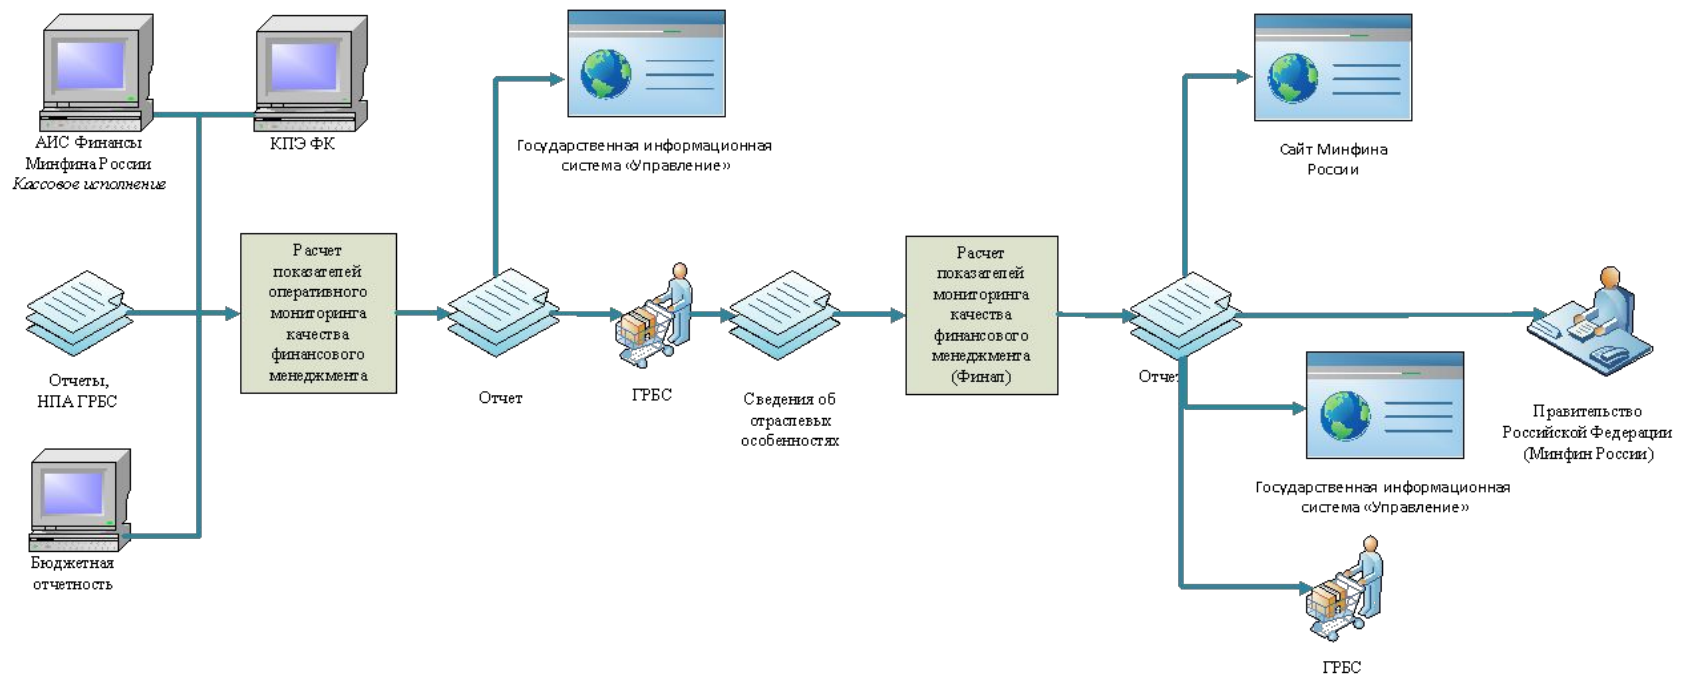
АИС Финансы Минфина России
*Кассовое исполнение*

КПЭ ФК

Отчеты, НПА ГРБС

Бюджетная отчетность

Расчет показателей оперативного мониторинга качества финансового менеджмента

Государственная информационная система «Управление»

Отчет

ГРБС

Сведения об отраслевых особенностях

Расчет показателей мониторинга качества финансового менеджмента (Финал)

Сайт Минфина России

Отчет

Государственная информационная система «Управление»

ГРБС

Правительство Российской Федерации (Минфин России)